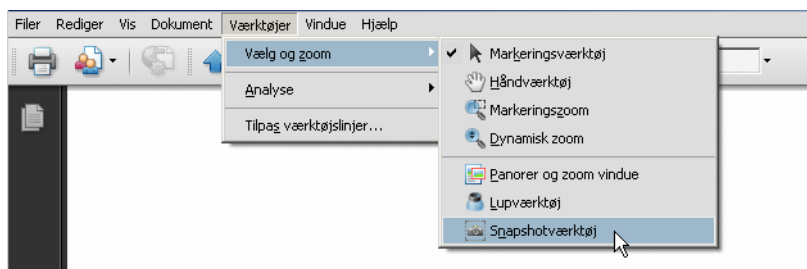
Filer Rediger Vis Dokument Værktøjer Vindue Hjælp

Vælg og zoom
Analyse
Tilpas værktøjslinjer...

Markeringsværktøj
Håndværktøj
Markeringszoom
Dynamisk zoom
Panorer og zoom vindue
Lupværktøj
Snapshotværktøj